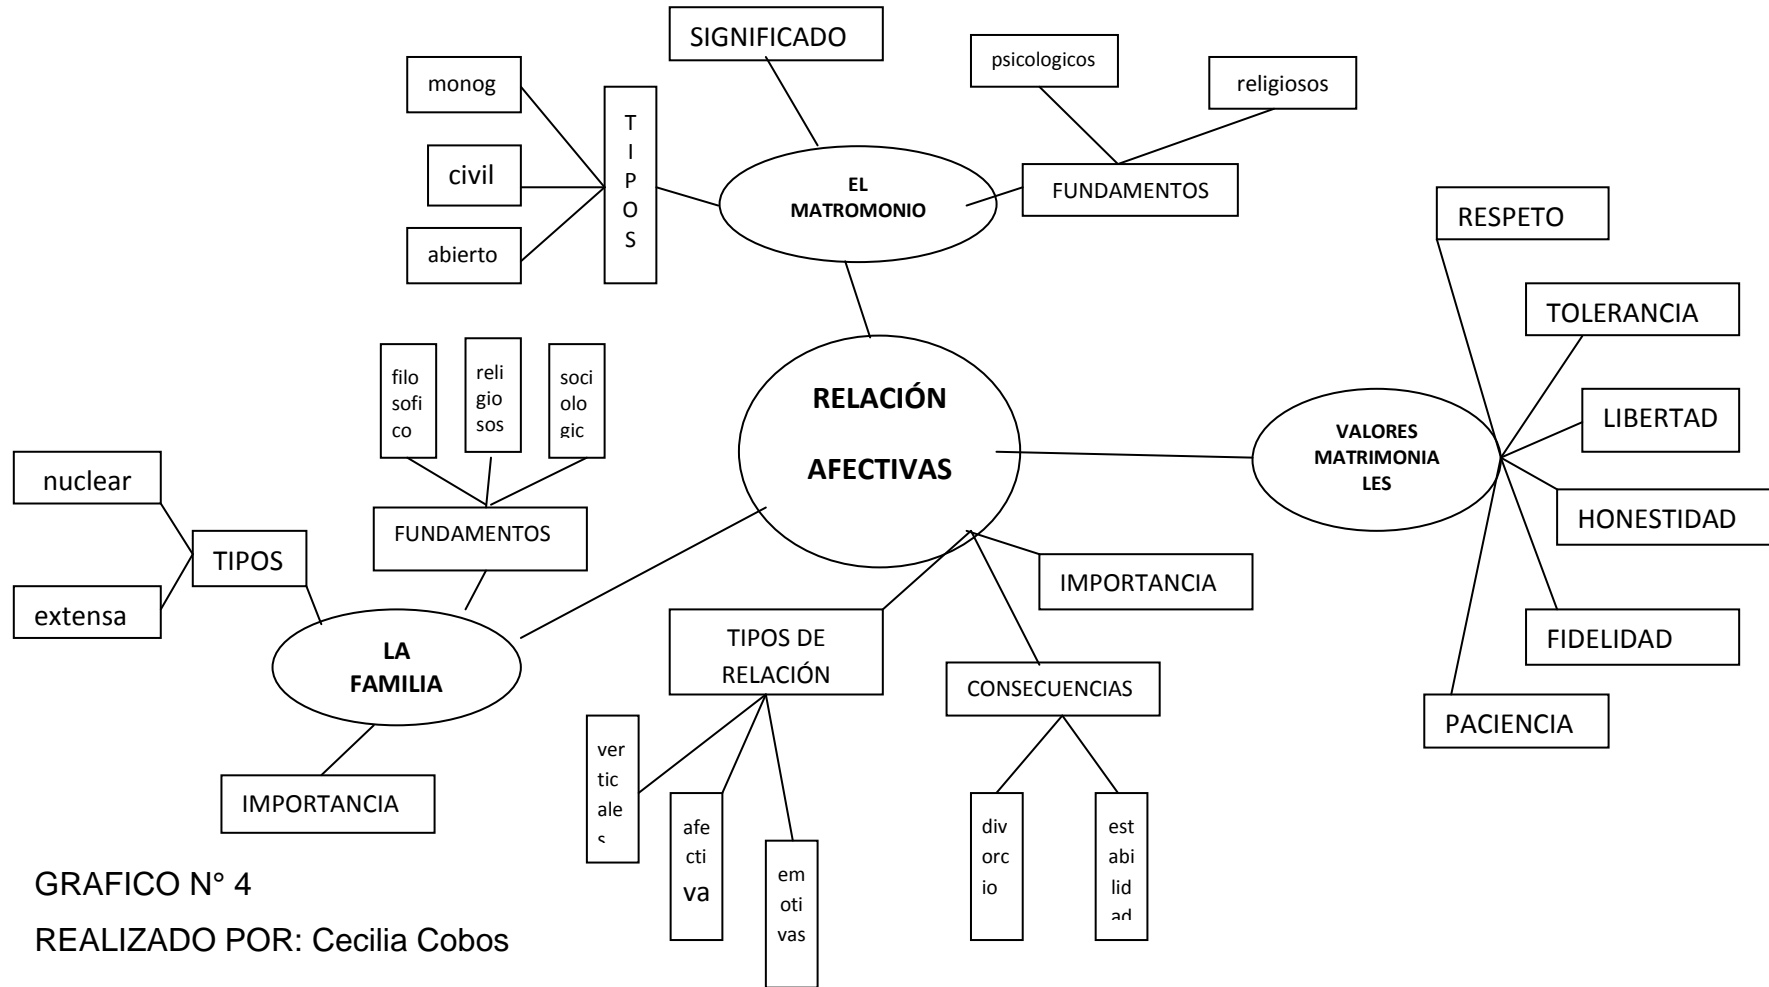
SIGNIFICADO

psicologicos

religiosos

monog

civil

abierto

T I P O S

EL MATROMONIO

FUNDAMENTOS

RESPETO

TOLERANCIA

LIBERTAD

HONESTIDAD

FIDELIDAD

PACIENCIA

VALORES MATRIMONIALES

RELACIÓN AFECTIVAS

filosofico

religiosos

sociologic

FUNDAMENTOS

nuclear

extensa

TIPOS

LA FAMILIA

IMPORTANCIA

IMPORTANCIA

TIPOS DE RELACIÓN

CONSECUENCIAS

verticales

afectiva

emotivas

divorcio

estabilidad

GRAFICO N° 4

REALIZADO POR: Cecilia Cobos